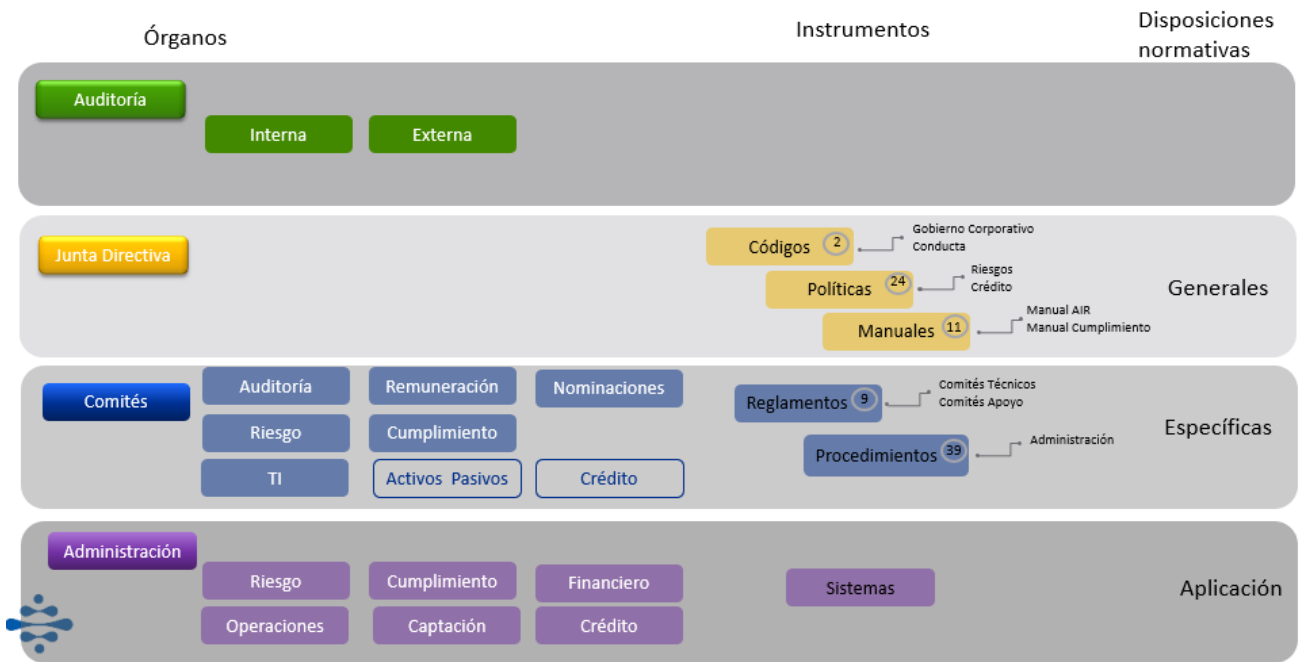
Órganos

Instrumentos

Disposiciones normativas

Auditoría

Interna

Externa

Junta Directiva

Códigos 2

Gobierno Corporativo
Conducta

Políticas 24

Riesgos
Crédito

Generales

Manuales 11

Manual AIR
Manual Cumplimiento

Comités

Auditoría

Remuneración

Nominaciones

Reglamentos 9

Comités Técnicos
Comités Apoyo

Riesgo

Cumplimiento

Específicas

Procedimientos 39

Administración

TI

Activos Pasivos

Crédito

Administración

Riesgo

Cumplimiento

Financiero

Sistemas

Aplicación

Operaciones

Captación

Crédito